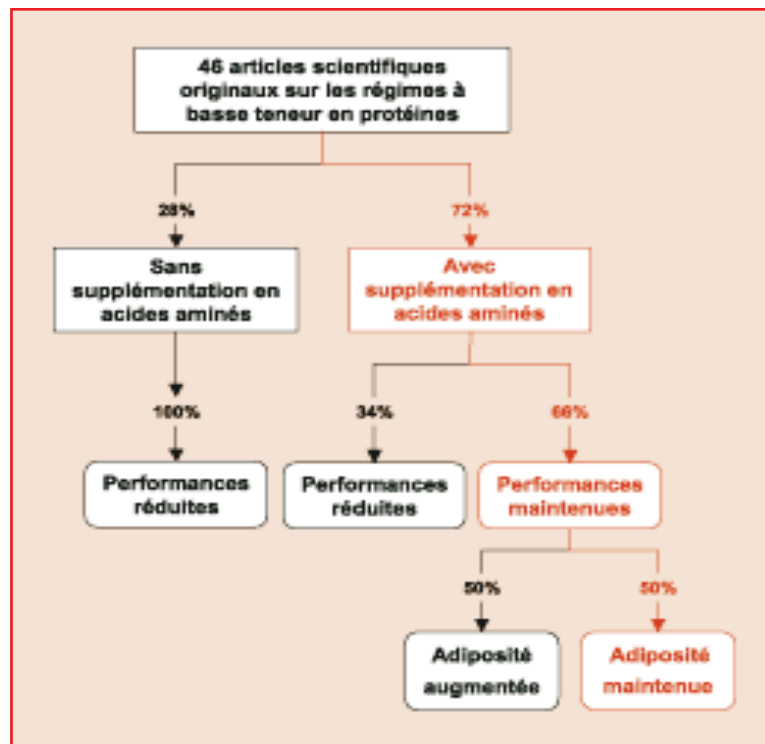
46 articles scientifiques originaux sur les régimes à basse teneur en protéines

28%

72%

Sans supplémentation en acides aminés

Avec supplémentation en acides aminés

100%

34%

66%

Performances réduites

Performances réduites

Performances maintenues

50%

50%

Adiposité augmentée

Adiposité maintenue